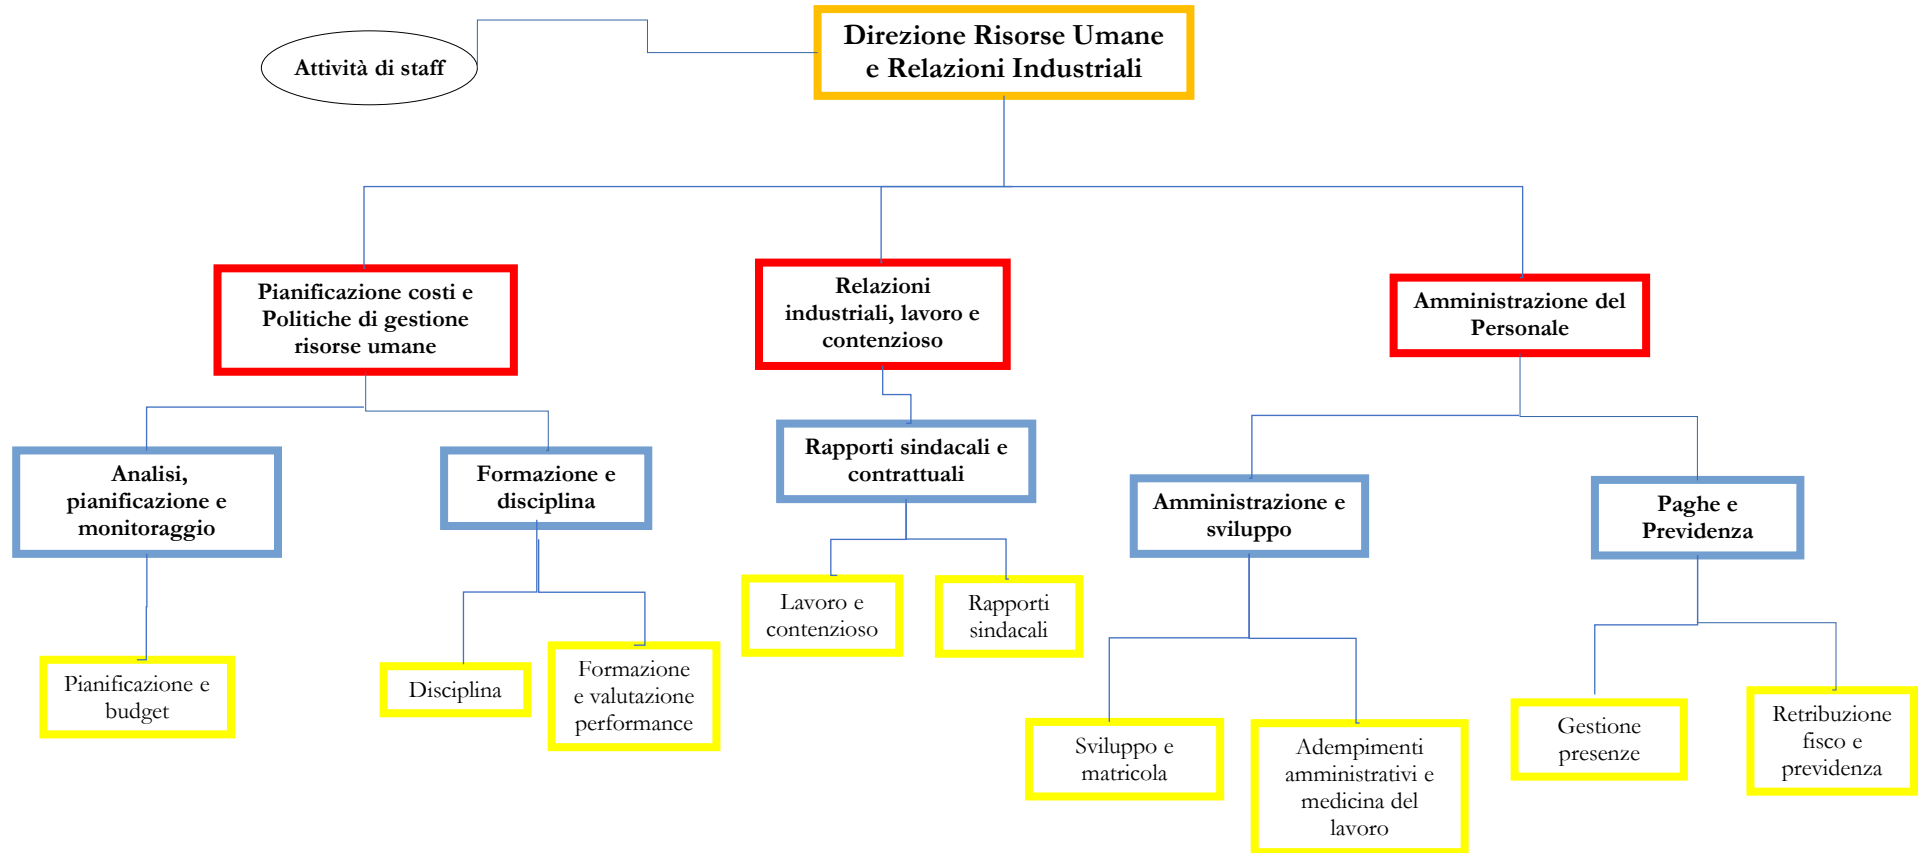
Attività di staff

Direzione Risorse Umane e Relazioni Industriali

Pianificazione costi e Politiche di gestione risorse umane

Relazioni industriali, lavoro e contenzioso

Amministrazione del Personale

Analisi, pianificazione e monitoraggio

Formazione e disciplina

Rapporti sindacali e contrattuali

Amministrazione e sviluppo

Paghe e Previdenza

Pianificazione e budget

Disciplina

Formazione e valutazione performance

Lavoro e contenzioso

Rapporti sindacali

Sviluppo e matricola

Adempimenti amministrativi e medicina del lavoro

Gestione presenze

Retribuzione fisco e previdenza